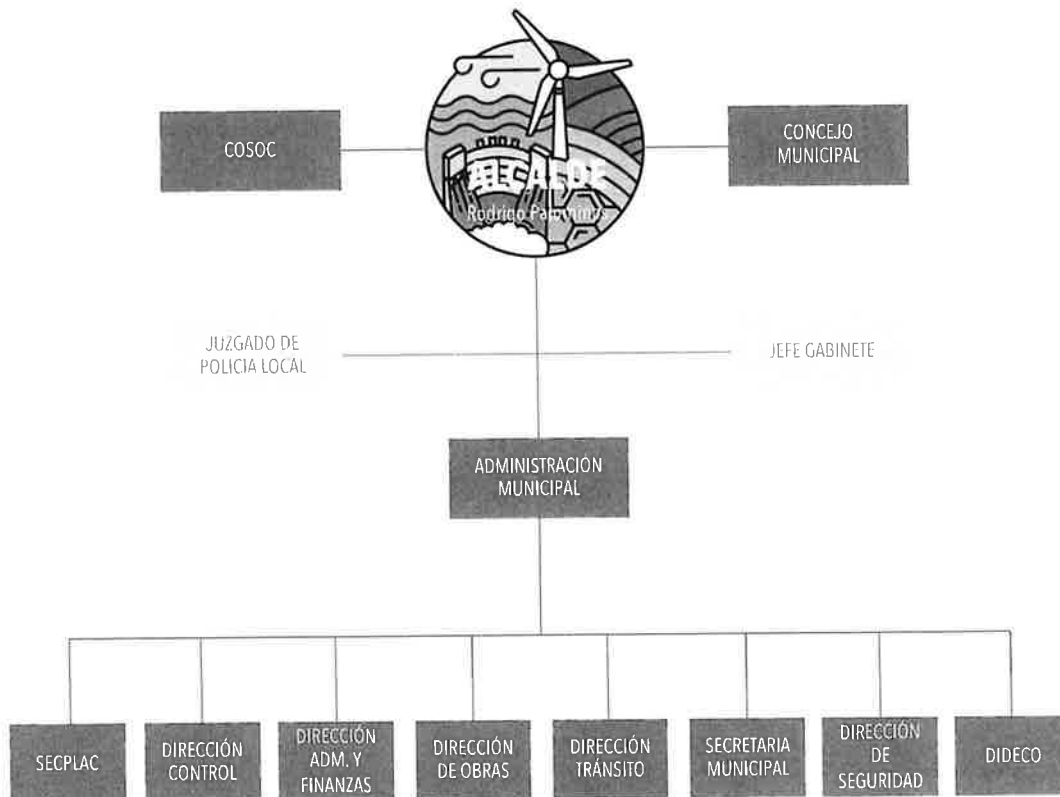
COSOC

ALCALDE
Rodrigo Palominos

CONCEJO MUNICIPAL

JUZGADO DE POLICIA LOCAL

JEFE GABINETE

ADMINISTRACIÓN MUNICIPAL

SECPLAC

DIRECCIÓN CONTROL

DIRECCIÓN ADM. Y FINANZAS

DIRECCIÓN DE OBRAS

DIRECCIÓN TRÁNSITO

SECRETARIA MUNICIPAL

DIRECCIÓN DE SEGURIDAD

DIDECO